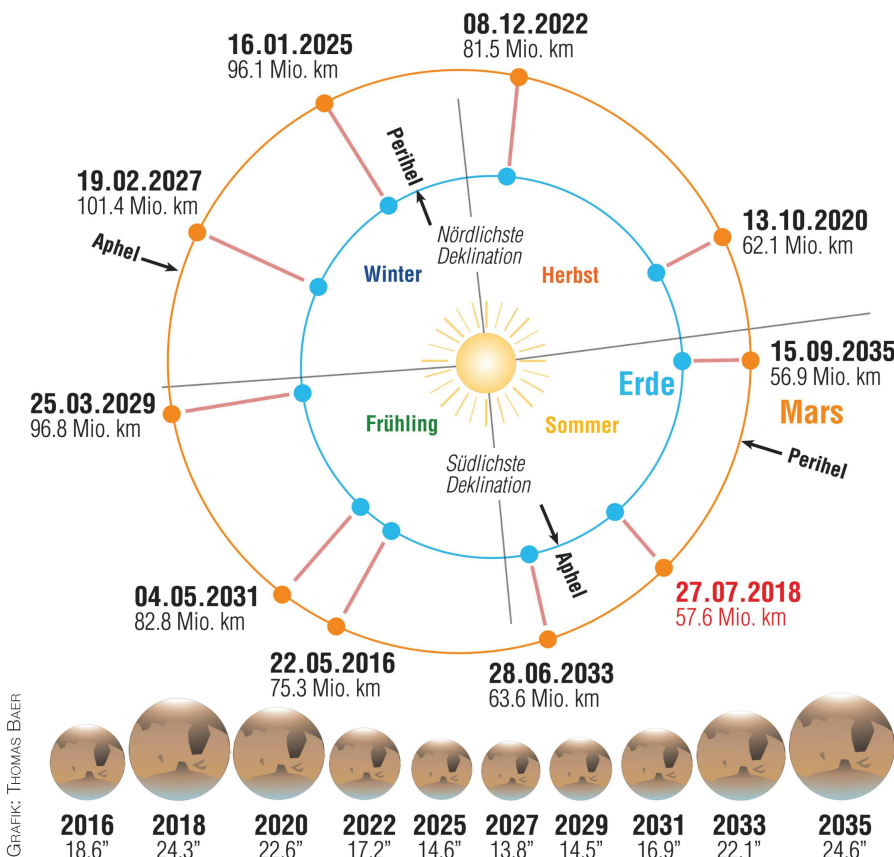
08.12.2022
81.5 Mio. km

16.01.2025
96.1 Mio. km

Perihel

Nördlichste Deklination

13.10.2020
62.1 Mio. km

19.02.2027
101.4 Mio. km

Aphel

Winter

Herbst

15.09.2035
56.9 Mio. km

Erde

Mars

25.03.2029
96.8 Mio. km

Frühling

Sommer

Perihel

Südlichste Deklination

Aphel

27.07.2018
57.6 Mio. km

04.05.2031
82.8 Mio. km

22.05.2016
75.3 Mio. km

28.06.2033
63.6 Mio. km

GRAFIK: THOMAS BAER

| 2016 | 2018 | 2020 | 2022 | 2025 | 2027 | 2029 | 2031 | 2033 | 2035 |
|---|---|---|---|---|---|---|---|---|---|
| 18.6" | 24.3" | 22.6" | 17.2" | 14.6" | 13.8" | 14.5" | 16.9" | 22.1" | 24.6" |